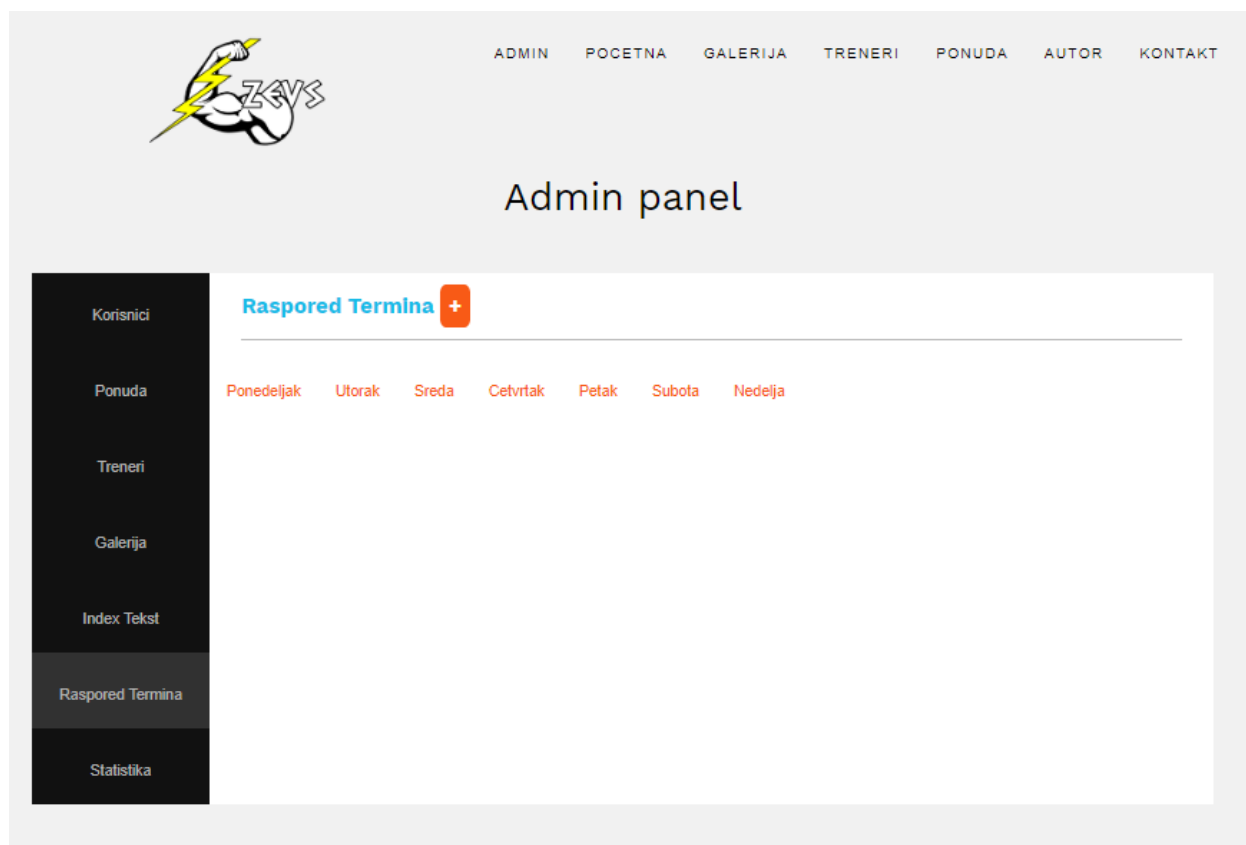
ZEVS

ADMIN POCETNA GALERIJA TRENERI PONUDA AUTOR KONTAKT

Admin panel

Korisnici

Ponuda

Treneri

Galerija

Index Tekst

Raspored Termina

Statistika

Raspored Termina +

Ponedeljak Utorak Sreda Cetvrtak Petak Subota Nedelja